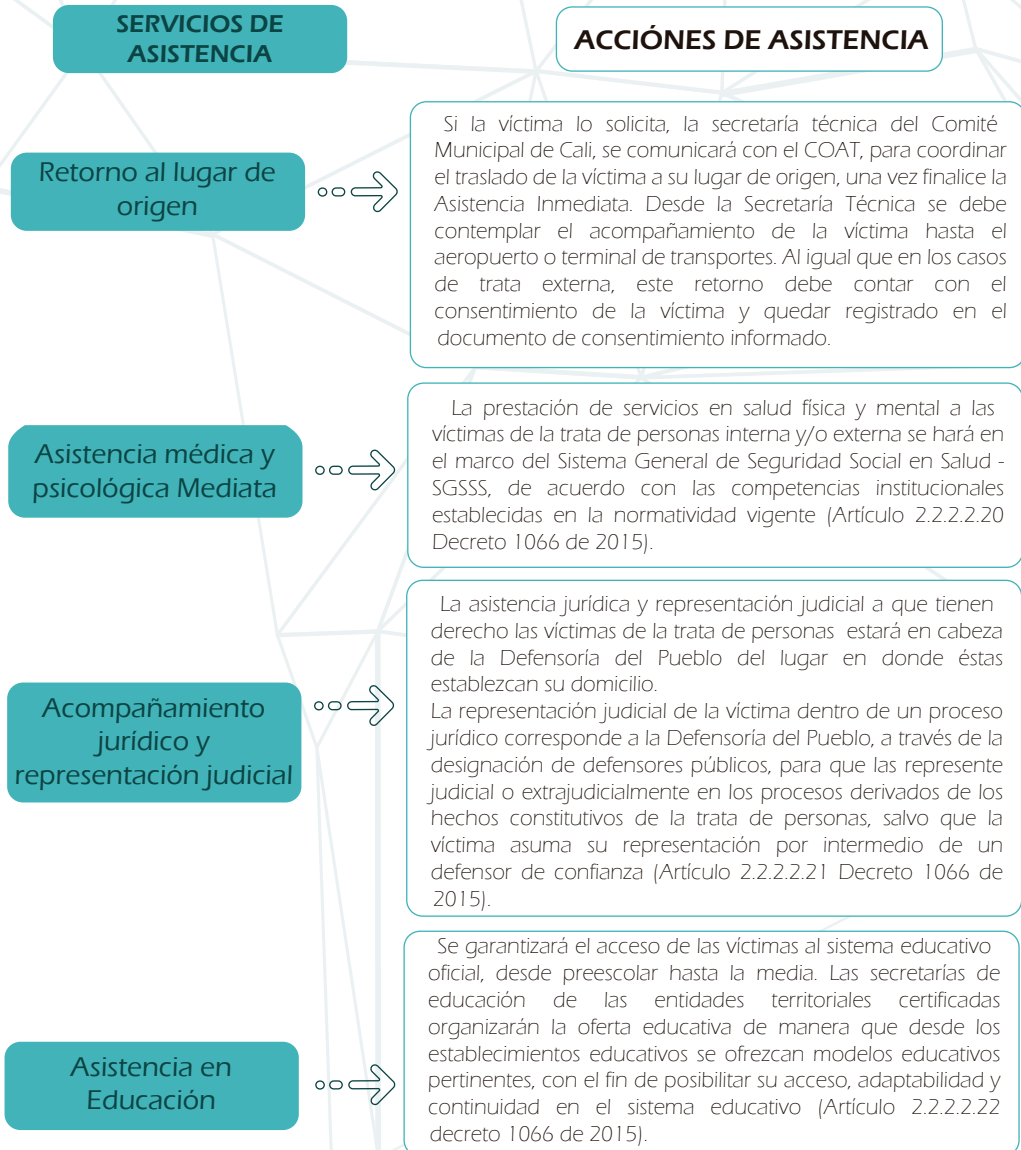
SERVICIOS DE ASISTENCIA

ACCIÓNES DE ASISTENCIA

Retorno al lugar de origen

Si la víctima lo solicita, la secretaría técnica del Comité Municipal de Cali, se comunicará con el COAT, para coordinar el traslado de la víctima a su lugar de origen, una vez finalice la Asistencia Inmediata. Desde la Secretaría Técnica se debe contemplar el acompañamiento de la víctima hasta el aeropuerto o terminal de transportes. Al igual que en los casos de trata externa, este retorno debe contar con el consentimiento de la víctima y quedar registrado en el documento de consentimiento informado.

Asistencia médica y psicológica Mediata

La prestación de servicios en salud física y mental a las víctimas de la trata de personas interna y/o externa se hará en el marco del Sistema General de Seguridad Social en Salud - SGSSS, de acuerdo con las competencias institucionales establecidas en la normatividad vigente (Artículo 2.2.2.2.20 Decreto 1066 de 2015).

Acompañamiento jurídico y representación judicial

La asistencia jurídica y representación judicial a que tienen derecho las víctimas de la trata de personas estará en cabeza de la Defensoría del Pueblo del lugar en donde éstas establezcan su domicilio.
La representación judicial de la víctima dentro de un proceso jurídico corresponde a la Defensoría del Pueblo, a través de la designación de defensores públicos, para que las represente judicial o extrajudicialmente en los procesos derivados de los hechos constitutivos de la trata de personas, salvo que la víctima asuma su representación por intermedio de un defensor de confianza (Artículo 2.2.2.2.21 Decreto 1066 de 2015).

Asistencia en Educación

Se garantizará el acceso de las víctimas al sistema educativo oficial, desde preescolar hasta la media. Las secretarías de educación de las entidades territoriales certificadas organizarán la oferta educativa de manera que desde los establecimientos educativos se ofrezcan modelos educativos pertinentes, con el fin de posibilitar su acceso, adaptabilidad y continuidad en el sistema educativo (Artículo 2.2.2.2.22 decreto 1066 de 2015).